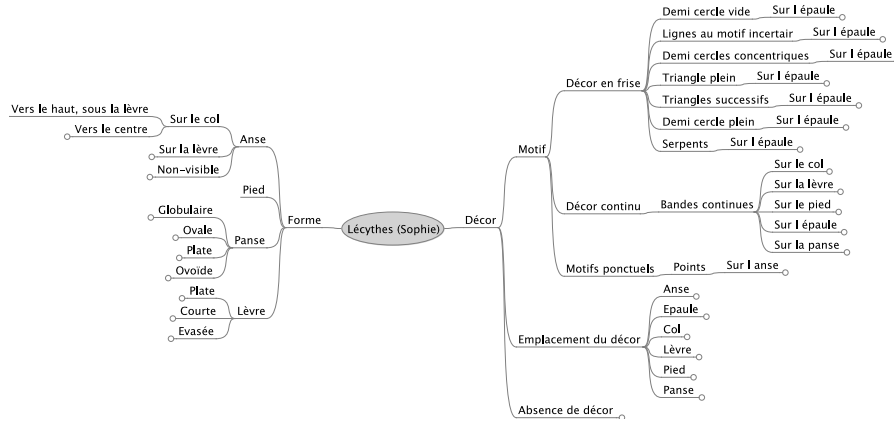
Lécythes (Sophie)

Forme
Anse
Sur le col
Vers le haut, sous la lèvre
Vers le centre
Sur la lèvre
Non-visible
Pied
Panse
Globulaire
Ovale
Plate
Ovoide
Lèvre
Plate
Courte
Evasée

Décor
Motif
Décor en frise
Demi cercle vide
Sur l épaule
Lignes au motif incertair
Sur l épaule
Demi cercles concentriques
Sur l épaule
Triangle plein
Sur l épaule
Triangles successifs
Sur l épaule
Demi cercle plein
Sur l épaule
Serpents
Sur l épaule
Décor continu
Bandes continues
Sur le col
Sur la lèvre
Sur le pied
Sur l épaule
Sur la panse
Motifs ponctuels
Points
Sur l anse
Emplacement du décor
Anse
Epaule
Col
Lèvre
Pied
Panse
Absence de décor